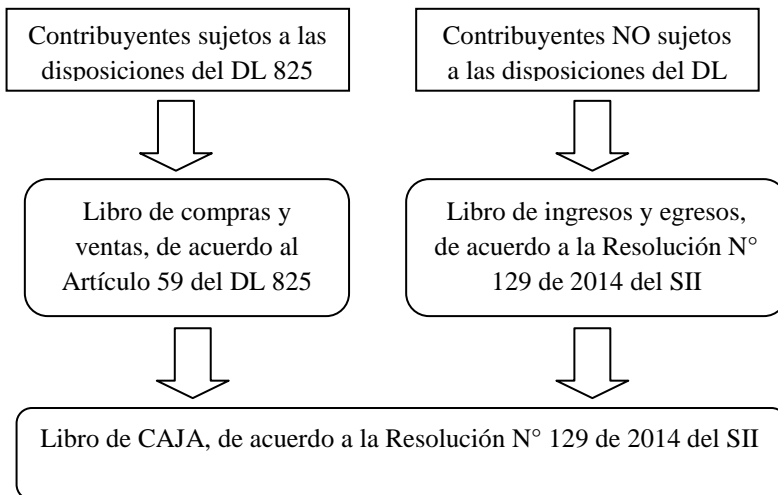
Contribuyentes sujetos a las disposiciones del DL 825

Contribuyentes NO sujetos a las disposiciones del DL

Libro de compras y ventas, de acuerdo al Artículo 59 del DL 825

Libro de ingresos y egresos, de acuerdo a la Resolución N° 129 de 2014 del SII

Libro de CAJA, de acuerdo a la Resolución N° 129 de 2014 del SII